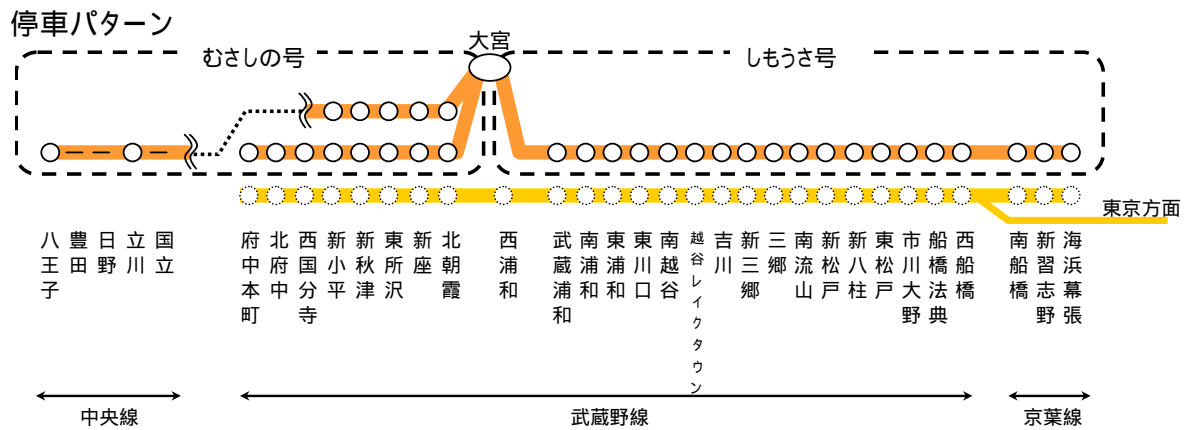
停車パターン

むさしの号

大宮

しもうさ号

東京方面

八王子

豊田

日野

立川

国立

府中本町

北府中

西国分寺

新小平

新秋津

東所沢

新座

北朝霞

西浦和

武蔵浦和

南浦和

東浦和

東川口

南越谷

越谷レイクタウン

吉川

新三郷

三郷

南流山

新松戸

新八柱

東松戸

市川大野

船橋法典

西船橋

南船橋

新習志野

海浜幕張

中央線

武蔵野線

京葉線